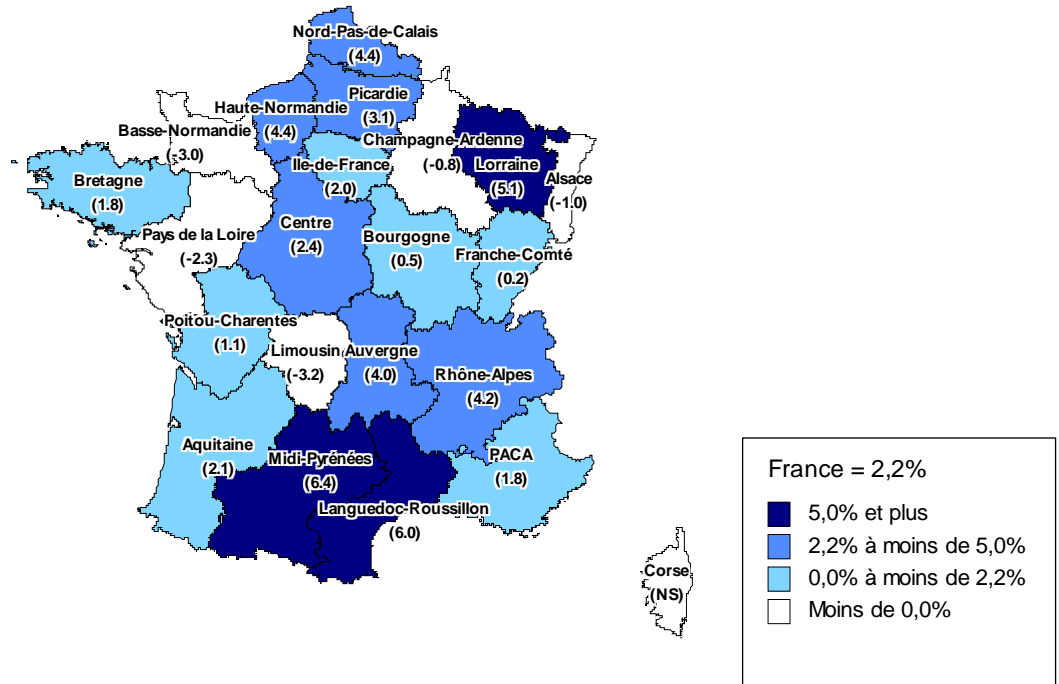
Nord-Pas-de-Calais
(4.4)
Picardie
(3.1)
Haute-Normandie
(4.4)
Basse-Normandie
(-3.0)
Champagne-Ardenne
(-0.8)
Lorraine
(5.1)
Alsace
(-1.0)
Ile-de-France
(2.0)
Bretagne
(1.8)
Centre
(2.4)
Pays de la Loire
(-2.3)
Bourgogne
(0.5)
Franche-Comté
(0.2)
Poitou-Charentes
(1.1)
Limousin
(-3.2)
Auvergne
(4.0)
Rhône-Alpes
(4.2)
Aquitaine
(2.1)
Midi-Pyrénées
(6.4)
PACA
(1.8)
Languedoc-Roussillon
(6.0)
Corse
(NS)

France = 2,2%
5,0% et plus
2,2% à moins de 5,0%
0,0% à moins de 2,2%
Moins de 0,0%